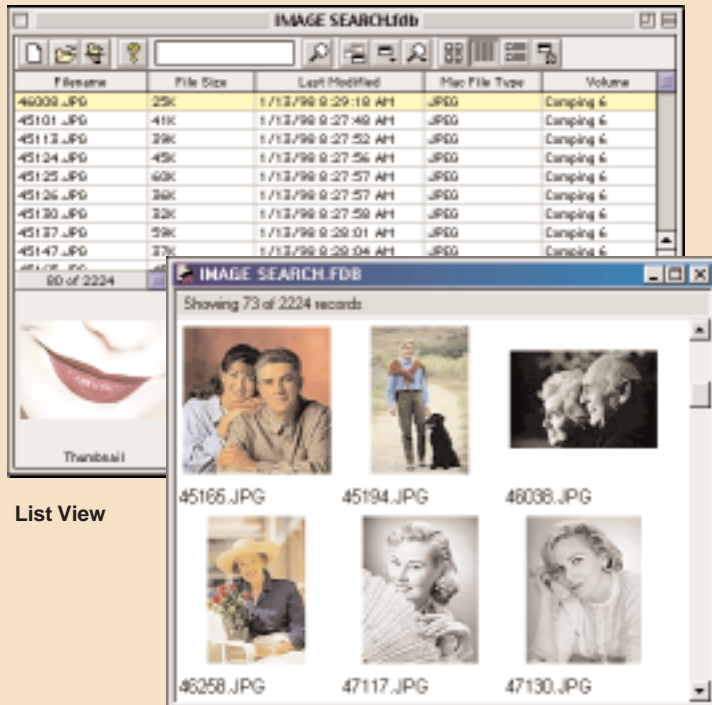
IMAGE SEARCH.fdb

| Filename | File Size | Last Modified | Mac File Type | Volume |
|---|---|---|---|---|
| 46009.JPG | 25K | 1/13/98 8:29:18 AM | JPEG | Camping 6 |
| 45101.JPG | 41K | 1/13/98 8:27:48 AM | JPEG | Camping 6 |
| 45113.JPG | 39K | 1/13/98 8:27:52 AM | JPEG | Camping 6 |
| 45124.JPG | 45K | 1/13/98 8:27:56 AM | JPEG | Camping 6 |
| 45125.JPG | 60K | 1/13/98 8:27:57 AM | JPEG | Camping 6 |
| 45126.JPG | 36K | 1/13/98 8:27:57 AM | JPEG | Camping 6 |
| 45130.JPG | 32K | 1/13/98 8:27:58 AM | JPEG | Camping 6 |
| 45137.JPG | 59K | 1/13/98 8:28:01 AM | JPEG | Camping 6 |
| 45147.JPG | 37K | 1/13/98 8:28:04 AM | JPEG | Camping 6 |

80 of 2224

Thumbnail

List View

IMAGE SEARCH.FDB

Showing 73 of 2224 records

45165.JPG 45194.JPG 46038.JPG

46258.JPG 47117.JPG 47130.JPG